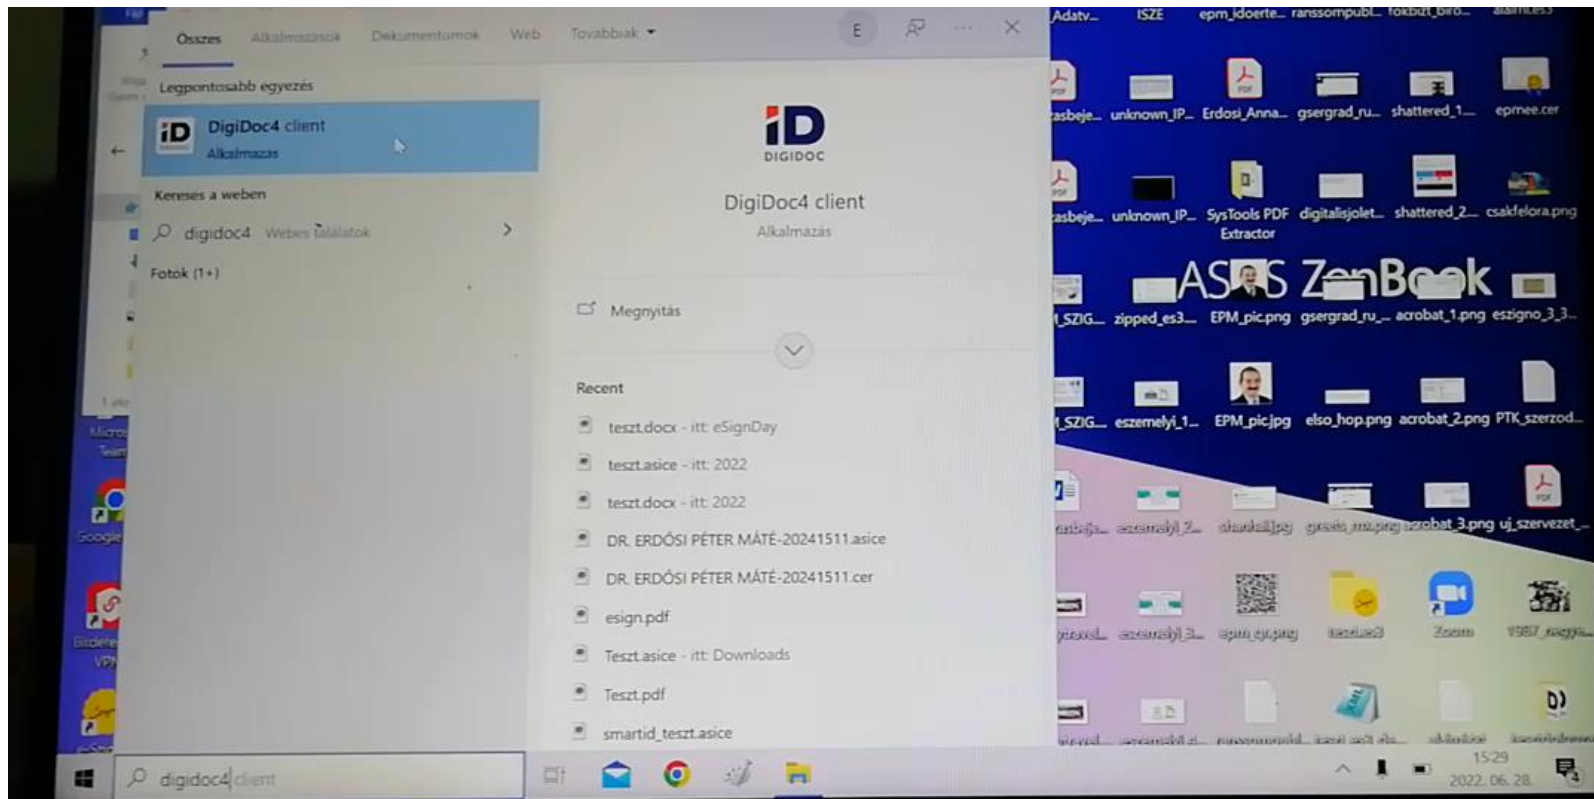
Összes Alkalmazások Dokumentumok Web Továbbiak E

Legpontosabb egyezés

DigiDoc4 client
Alkalmazás

Keresés a weben

digidoc4 Webes találatok

Fotók (1+)

DIGIDOC

DigiDoc4 client
Alkalmazás

Megnyitás

Recent

teszt.docx - itt: eSignDay
teszt.asice - itt: 2022
teszt.docx - itt: 2022
DR. ERDŐSI PÉTER MÁTÉ-20241511.asice
DR. ERDŐSI PÉTER MÁTÉ-20241511.cer
esign.pdf
Teszt.asice - itt: Downloads
Teszt.pdf
smartid_teszt.asice

digidoc4 client

Adatv... ISZE epm_idoerte... ranssompubl... fokbizt_biro...

asbeje... unknown_IP... Erdosi_Anna... gsergrad_ru... shattered_1... epmee.cer

asbeje... unknown_IP... SysTools PDF Extractor digitalisjolet... shattered_2... csakfelora.png

ASUS ZenBook

SZIG... zipped_es3... EPM_pic.png gsergrad_ru... acrobat_1.png eszigno_3_3...

SZIG... eszemelyi_1... EPM_pic.jpg elso_hop.png acrobat_2.png PTK_szerzod...

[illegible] eszemelyi_2... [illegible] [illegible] acrobat_3.png uj_szervezet_...

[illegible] eszemelyi_3... epm_qr.png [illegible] Zoom 1987_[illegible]

Google

15:29
2022. 06. 28.